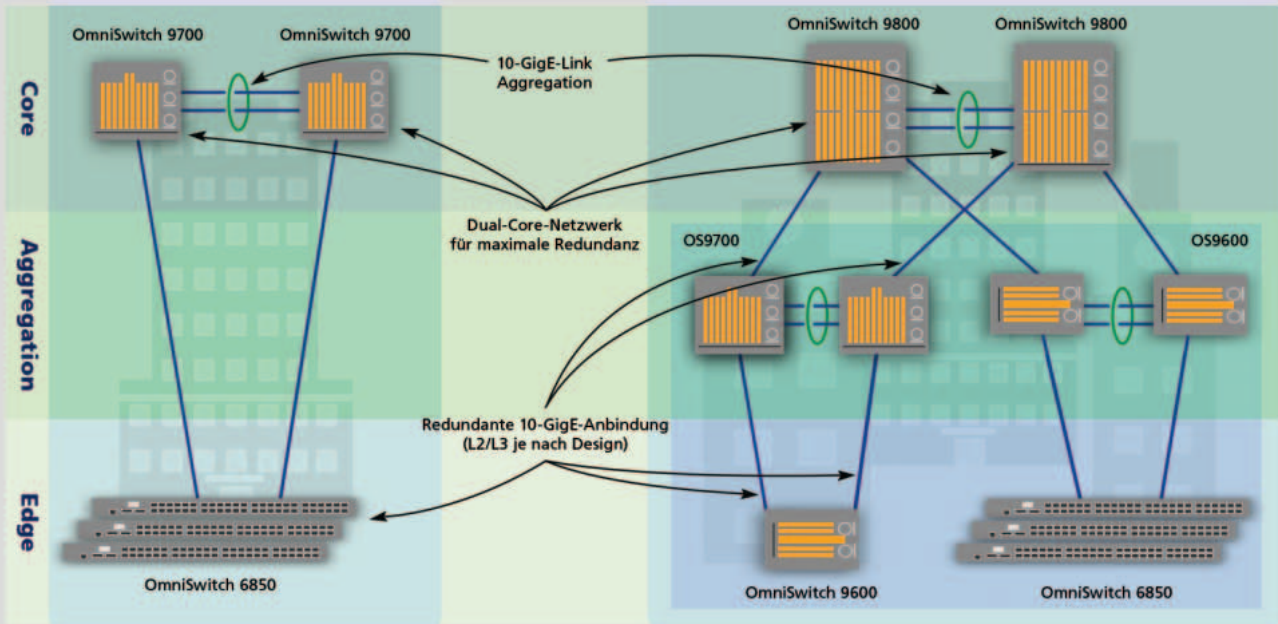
Core

Aggregation

Edge

OmniSwitch 9700

OmniSwitch 9700

10-GigE-Link Aggregation

OmniSwitch 9800

OmniSwitch 9800

Dual-Core-Netzwerk für maximale Redundanz

OS9700

OS9600

Redundante 10-GigE-Anbindung (L2/L3 je nach Design)

OmniSwitch 6850

OmniSwitch 9600

OmniSwitch 6850